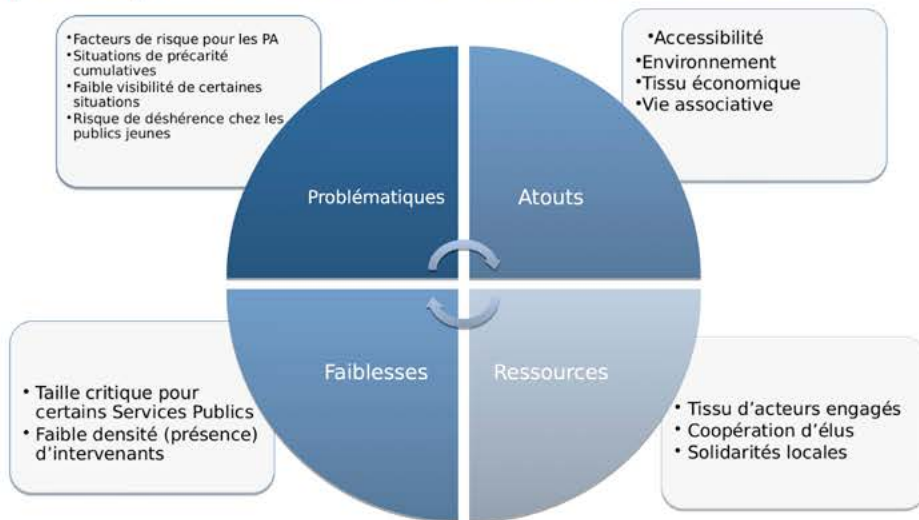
•Facteurs de risque pour les PA
•Situations de précarité cumulatives
•Faible visibilité de certaines situations
•Risque de déshérence chez les publics jeunes

•Accessibilité
•Environnement
•Tissu économique
•Vie associative

Problématiques

Atouts

Faiblesses

Ressources

• Taille critique pour certains Services Publics
• Faible densité (présence) d'intervenans

• Tissu d'acteurs engagés
• Coopération d'élus
• Solidarités locales